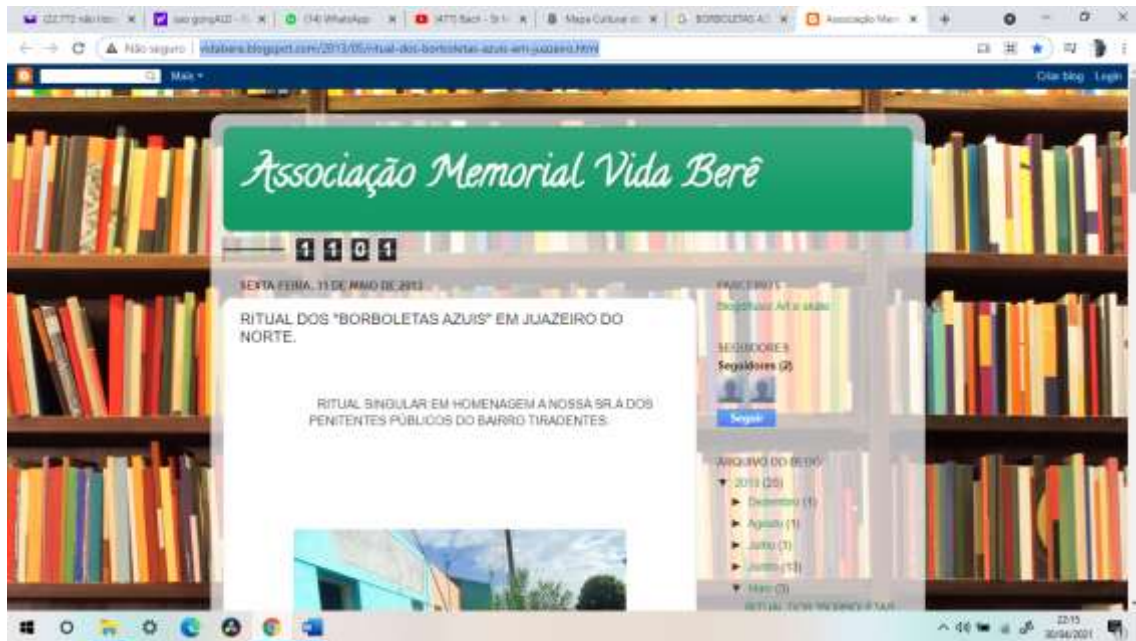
(22.772 não lido) | sao gonçalo | (14) WhatsApp | (477) Bach - St | Mapa Cultural | BORBOLETAS A | Associação Mem

Não seguro | vidabere.blogspot.com/2013/05/ritual-dos-borboletas-azuis-em-juazeiro.html

Mais

Criar blog Login

Associação Memorial Vida Berê

1101

SEXTA-FEIRA, 31 DE MAIO DE 2013

RITUAL DOS "BORBOLETAS AZUIS" EM JUAZEIRO DO NORTE.

RITUAL SINGULAR EM HOMENAGEM A NOSSA SR.A DOS PENITENTES PÚBLICOS DO BAIRRO TIRADENTES.

PARCEIROS

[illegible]

SEGUIDORES

Seguidores (2)

Seguir

ARQUIVO DO BLOG

▼ 2013 (20)

► Dezembro (1)

► Agosto (1)

► Julho (1)

► Junho (13)

▼ Maio (3)

RITUAL DOS "BORBOLETAS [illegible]

22:15
30/04/2021